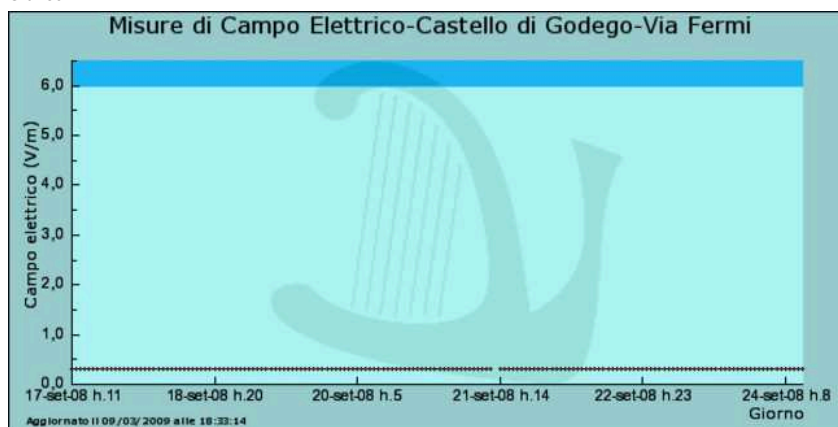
Misure di Campo Elettrico-Castello di Godego-Via Fermi

Campo elettrico (V/m)

6,0
5,0
4,0
3,0
2,0
1,0
0,0

17-set-08 h.11
18-set-08 h.20
20-set-08 h.5
21-set-08 h.14
22-set-08 h.23
24-set-08 h.8

Giorno

Aggiornato il 09/03/2009 alle 18:33:14